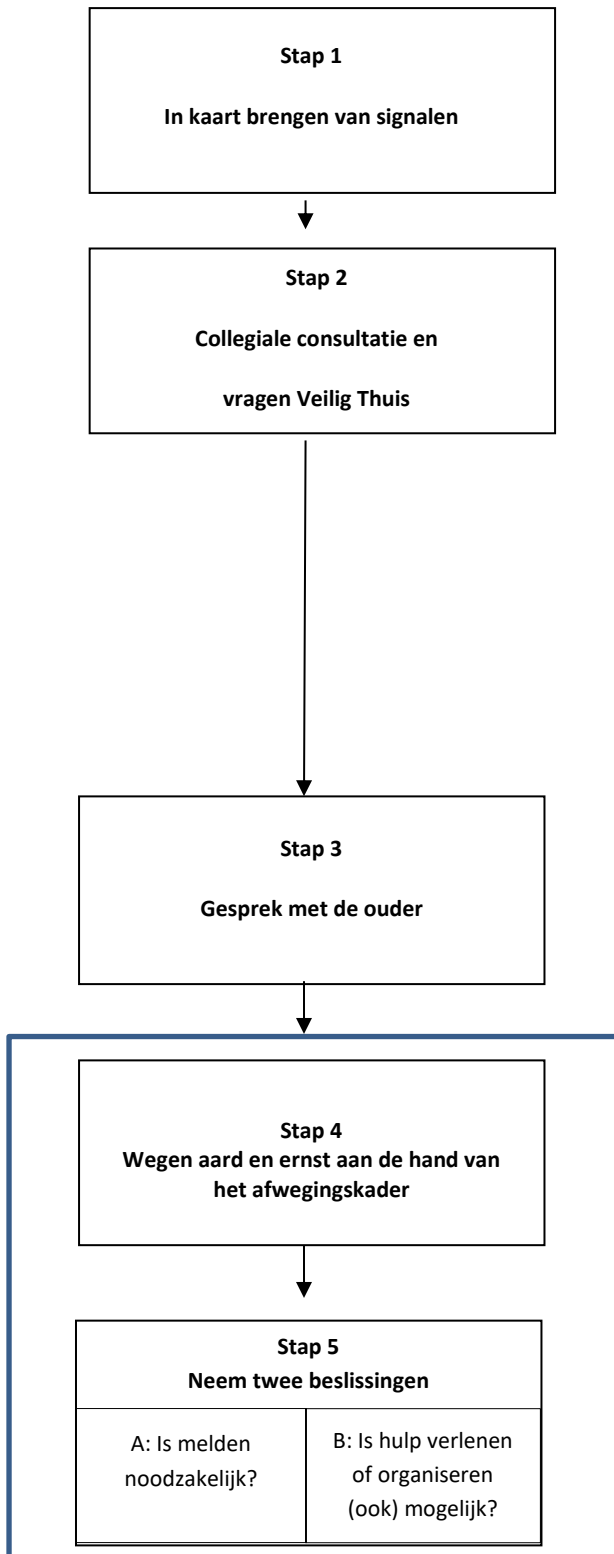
Stap 1

In kaart brengen van signalen

Stap 2

Collegiale consultatie en

vragen Veilig Thuis

Stap 3

Gesprek met de ouder

Stap 4
Wegen aard en ernst aan de hand van het afwegingskader

Stap 5
Neem twee beslissingen

A: Is melden noodzakelijk?

B: Is hulp verlenen of organiseren (ook) mogelijk?